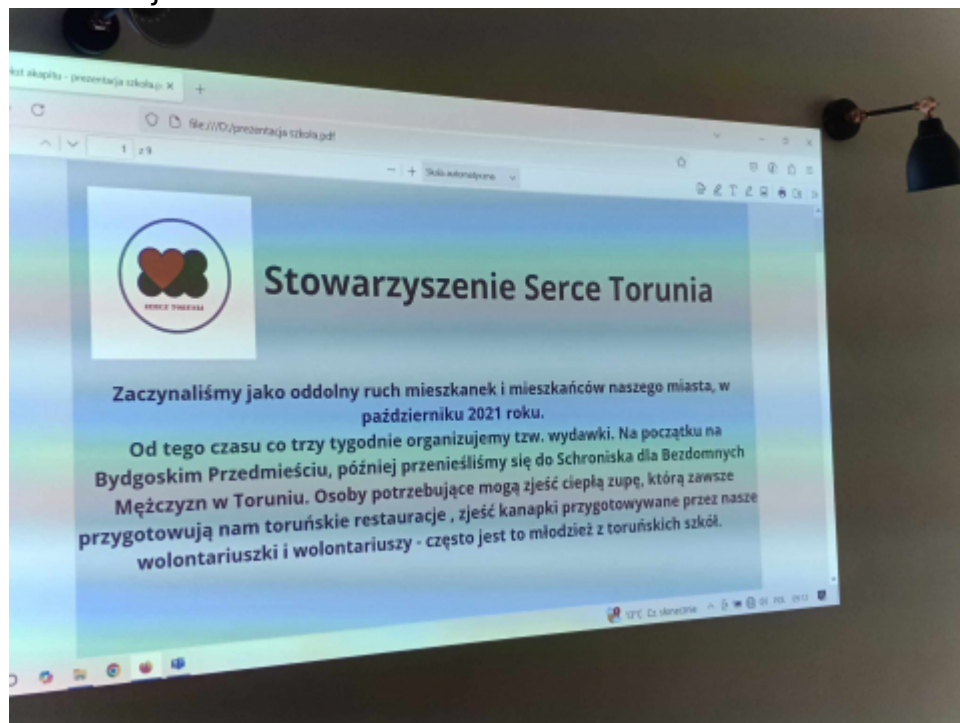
kst akapitu - prezentacja szkoła.p ×

file:///D:/prezentacja szkoła.pdf

1 z 9

Skala automatyczna

SERCE TORUNIA

Stowarzyszenie Serce Torunia

Zaczynaliśmy jako oddolny ruch mieszkanek i mieszkańców naszego miasta, w październiku 2021 roku.
Od tego czasu co trzy tygodnie organizujemy tzw. wydawki. Na początku na Bydgoskim Przedmieściu, później przenieśliśmy się do Schroniska dla Bezdomnych Mężczyzn w Toruniu. Osoby potrzebujące mogą zjeść ciepłą zupę, którą zawsze przygotowują nam toruńskie restauracje , zjeść kanapki przygotowywane przez nasze wolontariuszki i wolontariuszy - często jest to młodzież z toruńskich szkół.

12°C Cz. słoneczne